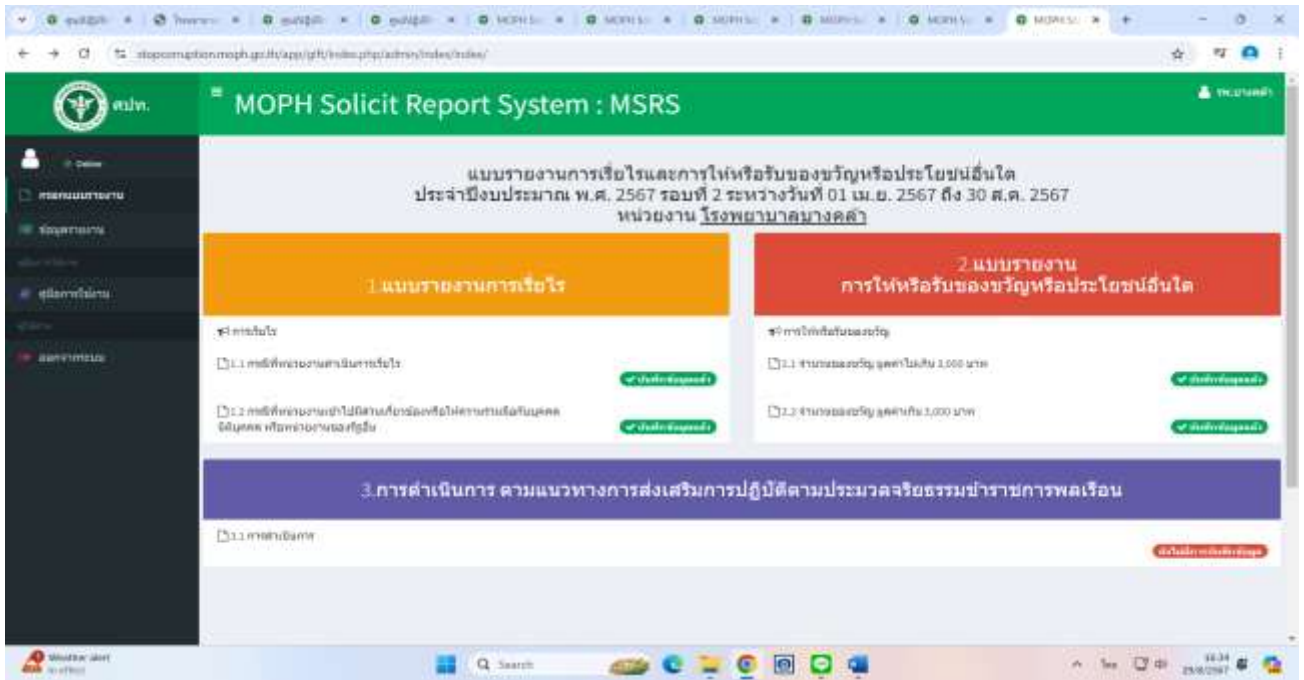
stopcorruption.moph.go.th/app/gift/index.php/admin/index/index/

สป.

MOPH Solicit Report System : MSRS

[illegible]

Online

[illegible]

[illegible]

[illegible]

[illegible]

แบบรายงานการเรี่ยไรและการให้หรือรับของขวัญหรือประโยชน์อื่นใด
ประจำปีงบประมาณ พ.ศ. 2567 รอบที่ 2 ระหว่างวันที่ 01 เม.ย. 2567 ถึง 30 ส.ค. 2567
หน่วยงาน โรงพยาบาลบางคล้า

1.แบบรายงานการเรี่ยไร

การเรี่ยไร

1.1 กรณีที่หน่วยงานดำเนินการเรี่ยไร

1.2 กรณีที่หน่วยงานเข้าไปมีส่วนเกี่ยวข้องหรือให้ความร่วมมือกับบุคคล นิติบุคคล หรือหน่วยงานของรัฐอื่น

2.แบบรายงาน
การให้หรือรับของขวัญหรือประโยชน์อื่นใด

การให้หรือรับของขวัญ

2.1 จำนวนของขวัญ มูลค่าไม่เกิน 3,000 บาท

2.2 จำนวนของขวัญ มูลค่าเกิน 3,000 บาท

3.การดำเนินการ ตามแนวทางการส่งเสริมการปฏิบัติตามประมวลจริยธรรมข้าราชการพลเรือน

3.1 การดำเนินการ

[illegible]

Weather alert

Search

16:34
29/8/2567